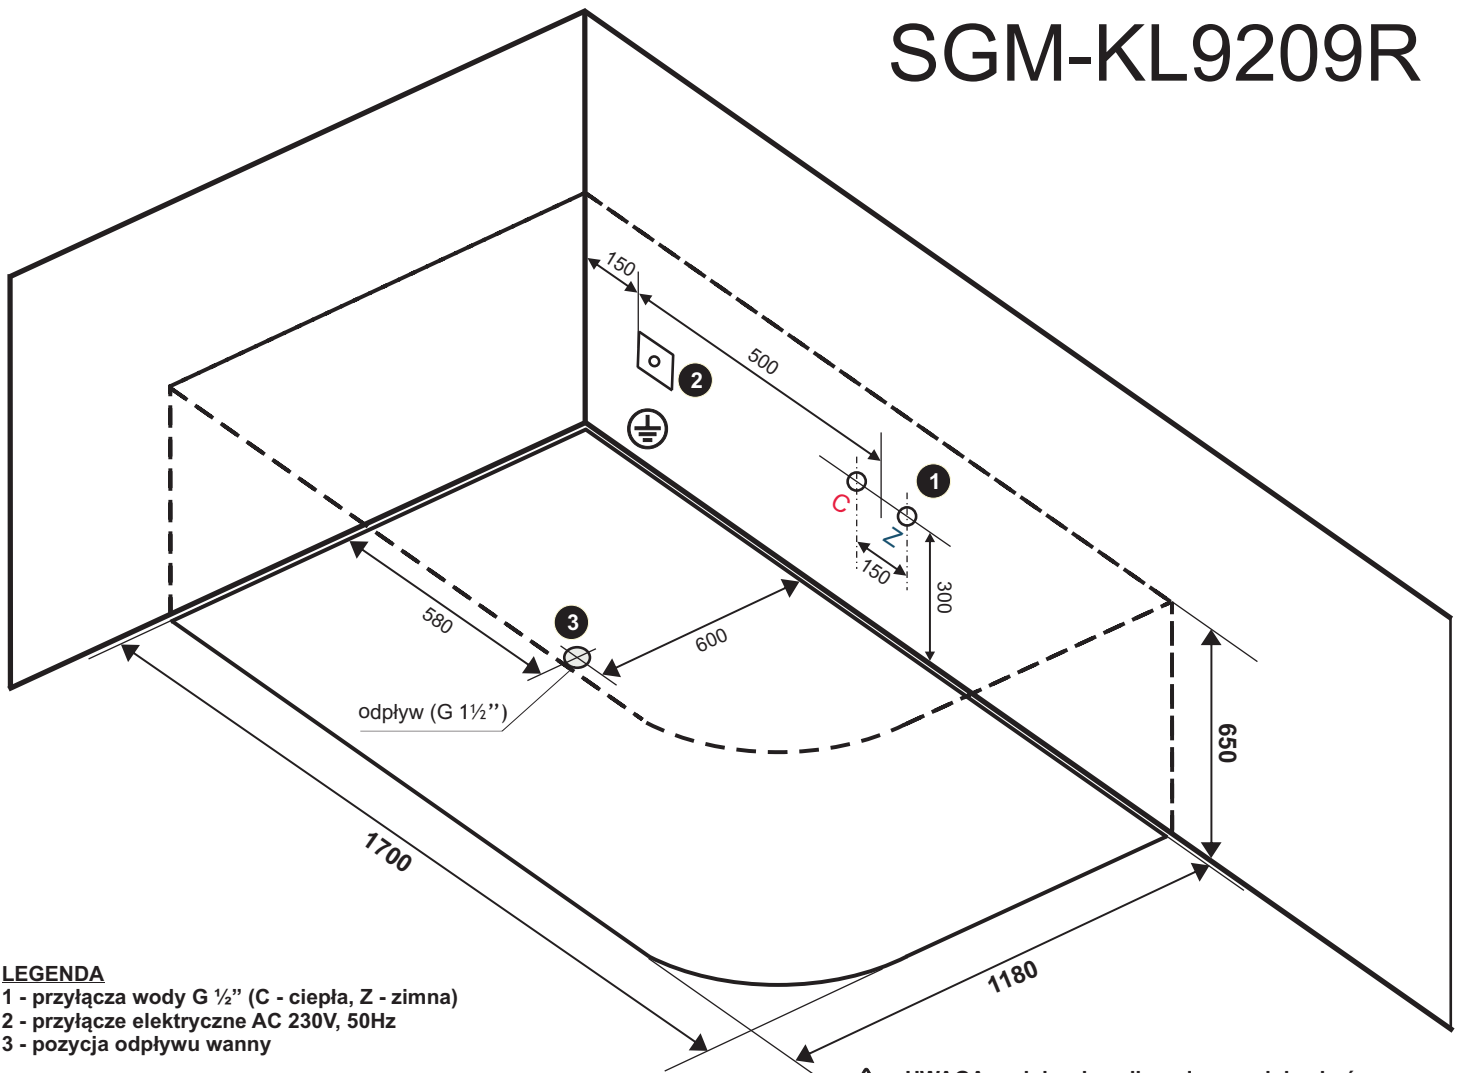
SGM-KL9209R

150

500

2

1

C

Z

150

300

580

3

600

odpływ (G 1½")

650

1700

1180

LEGENDA
1 - przyłącza wody G ½" (C - ciepła, Z - zimna)
2 - przyłącze elektryczne AC 230V, 50Hz
3 - pozycja odpływu wanny

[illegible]